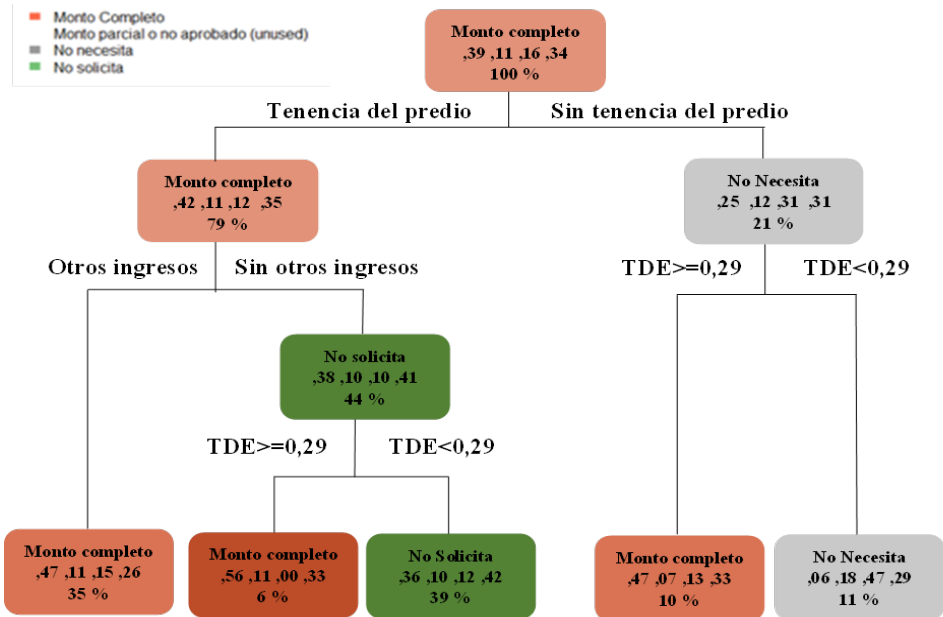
Monto Completo
Monto parcial o no aprobado (unused)
No necesita
No solicita

Monto completo
,39 ,11 ,16 ,34
100 %

Tenencia del predio
Sin tenencia del predio

Monto completo
,42 ,11 ,12 ,35
79 %

No Necesita
,25 ,12 ,31 ,31
21 %

Otros ingresos
Sin otros ingresos

TDE>=0,29
TDE<0,29

No solicita
,38 ,10 ,10 ,41
44 %

TDE>=0,29
TDE<0,29

Monto completo
,47 ,11 ,15 ,26
35 %

Monto completo
,56 ,11 ,00 ,33
6 %

No Solicita
,36 ,10 ,12 ,42
39 %

Monto completo
,47 ,07 ,13 ,33
10 %

No Necesita
,06 ,18 ,47 ,29
11 %